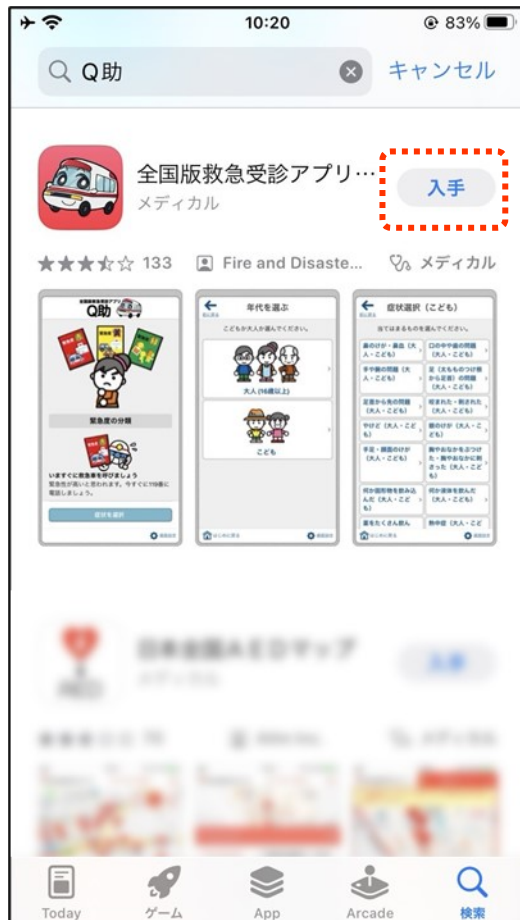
10:20 83%

Q助

キャンセル

全国版救急受診アプリ…
メディカル

入手

133 Fire and Disaste… メディカル

Q助

緊急度の分類

いますぐに救急車を呼びましょう

症状を選択

年代を選ぶ

こどもか大人か選んでください。

大人(16歳以上)

こども

症状選択(こども)

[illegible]

Today ゲーム App Arcade 検索